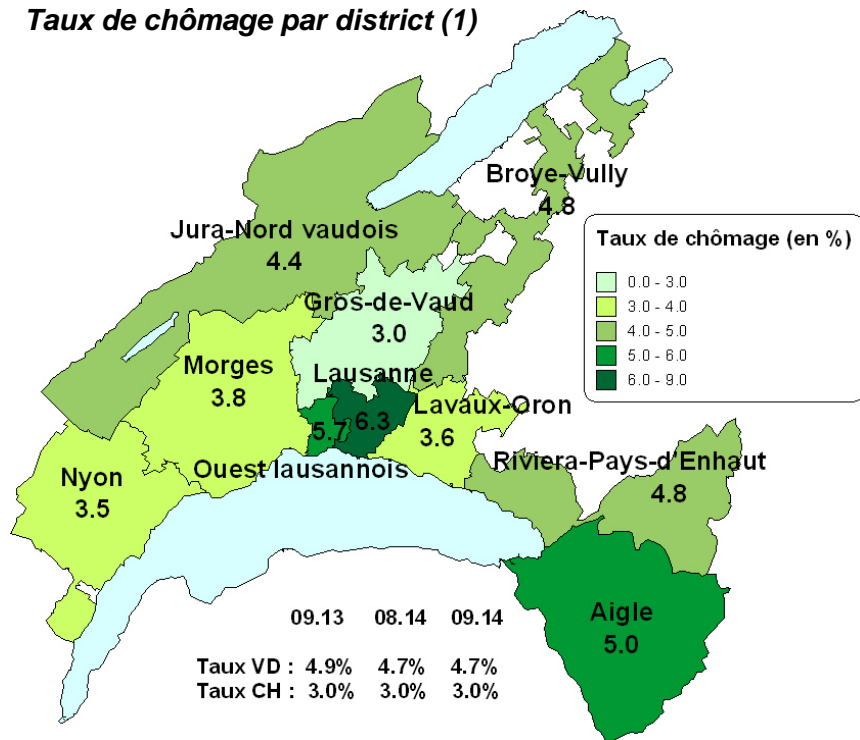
Taux de chômage par district (1)

Broye-Vully
4.8

Jura-Nord vaudois
4.4

Taux de chômage (en %)
0.0 - 3.0
3.0 - 4.0
4.0 - 5.0
5.0 - 6.0
6.0 - 9.0

Gros-de-Vaud
3.0

Morges
3.8

Lausanne
6.3

5.7

Lavaux-Oron
3.6

Nyon
3.5

Ouest lausannois

Riviera-Pays-d'Enhaut
4.8

Aigle
5.0

| | 09.13 | 08.14 | 09.14 |
|---|---|---|---|
| Taux VD : | 4.9% | 4.7% | 4.7% |
| Taux CH : | 3.0% | 3.0% | 3.0% |